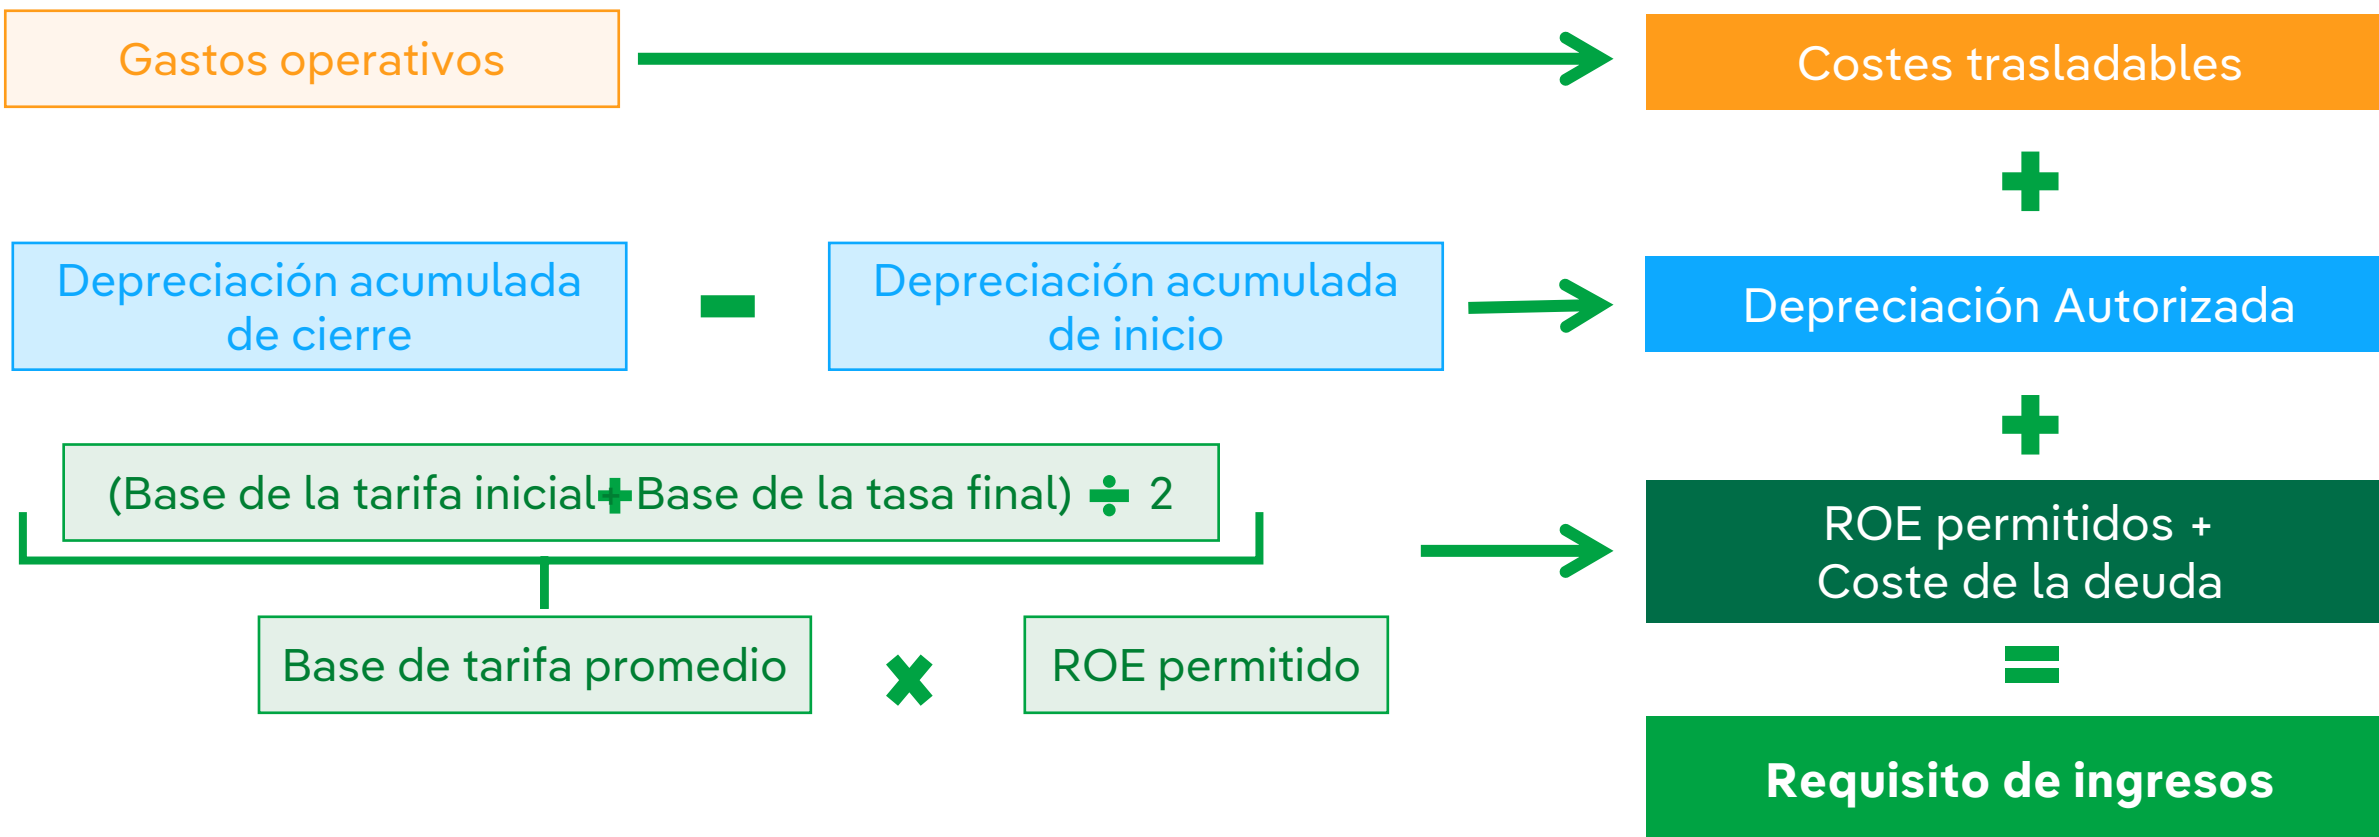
Gastos operativos

Costes trasladables

+

Depreciación acumulada de cierre

−

Depreciación acumulada de inicio

Depreciación Autorizada

+

(Base de la tarifa inicial + Base de la tasa final) ÷ 2

Base de tarifa promedio

×

ROE permitido

ROE permitidos + Coste de la deuda

=

Requisito de ingresos